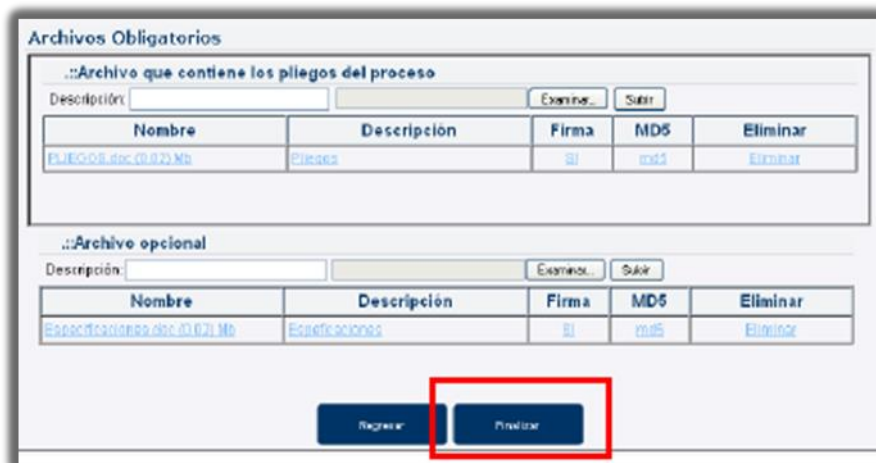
Archivos Obligatorios

.::Archivo que contiene los pliegos del proceso

Descripción: Examinar... Subir

| Nombre | Descripción | Firma | MD5 | Eliminar |
|---|---|---|---|---|
| PLIEGOS.doc (0.02) Mb | Pliegos | SI | md5 | Eliminar |

.::Archivo opcional

Descripción: Examinar... Subir

| Nombre | Descripción | Firma | MD5 | Eliminar |
|---|---|---|---|---|
| Especificaciones.doc (0.02) Mb | Especificaciones | SI | md5 | Eliminar |

Regresar Finalizar